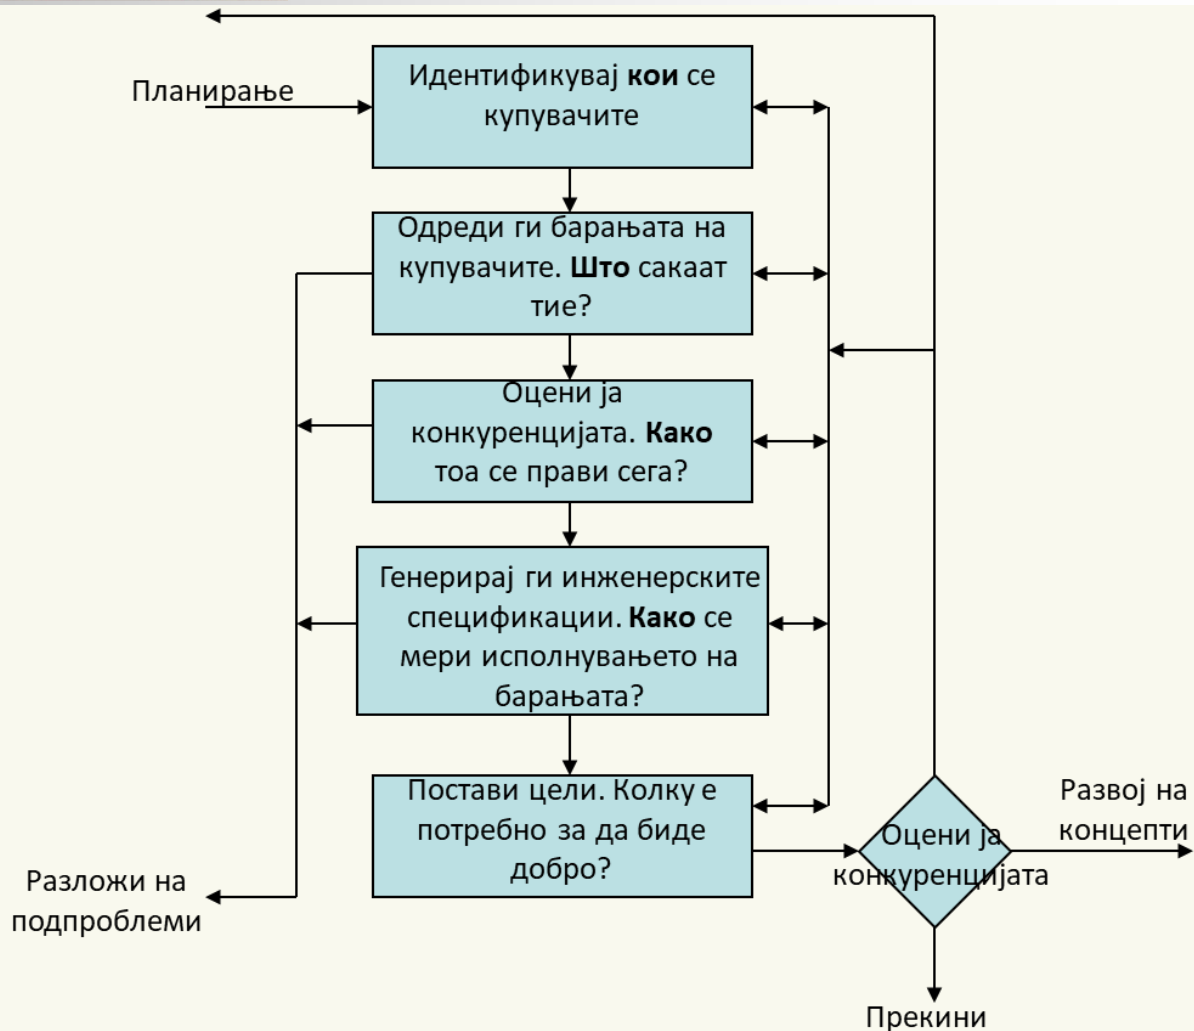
Планирање

Идентификувај **кои** се купувачите

Одреди ги барањата на купувачите. **Што** сакаат тие?

Оцени ја конкуренцијата. **Како** тоа се прави сега?

Генерирај ги инженерските спецификации. **Како** се мери исполнувањето на барањата?

Постави цели. Колку е потребно за да биде добро?

Оцени ја конкуренцијата

Развој на концепти

Разложи на подпроблеми

Прекини